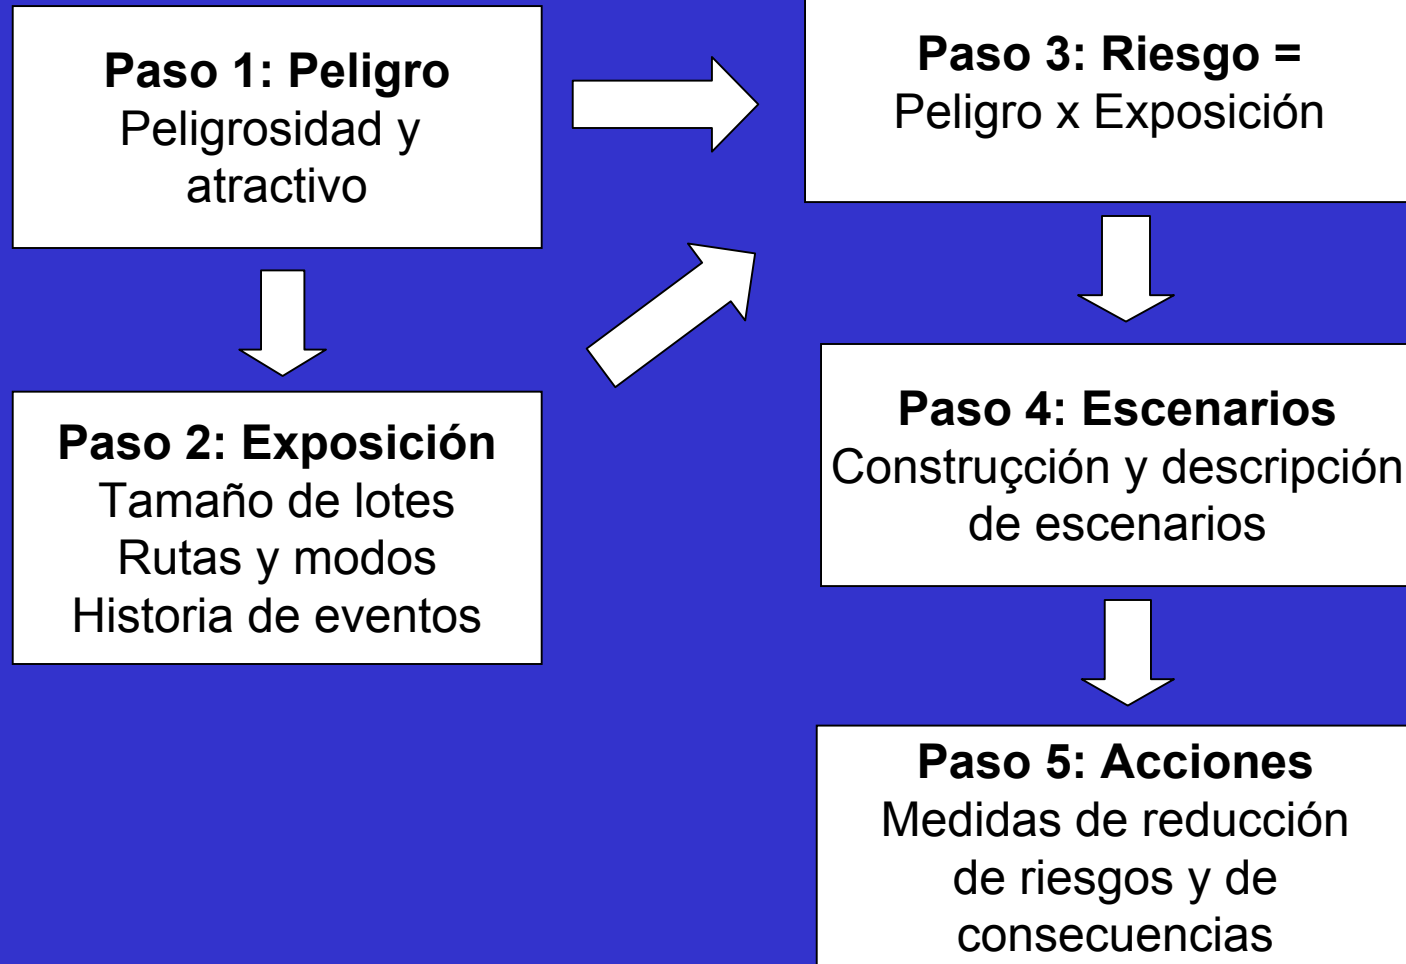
**Paso 1: Peligro**
Peligrosidad y atractivo

**Paso 2: Exposición**
Tamaño de lotes
Rutas y modos
Historia de eventos

**Paso 3: Riesgo =**
Peligro x Exposición

**Paso 4: Escenarios**
Construçción y descripción de escenarios

**Paso 5: Acciones**
Medidas de reducción de riesgos y de consecuencias